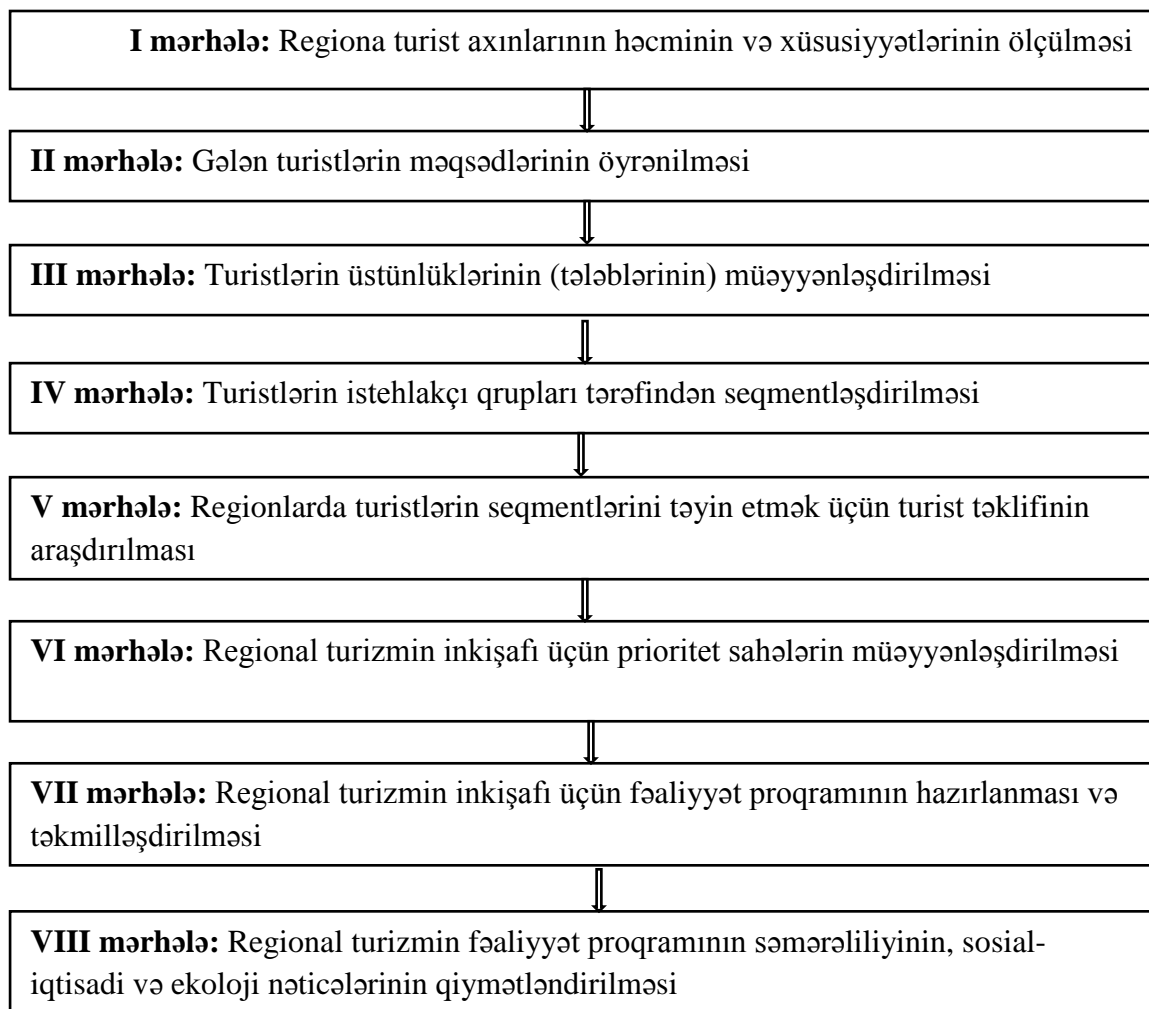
**I mərhələ:** Regiona turist axınlarının həcminin və xüsusiyyətlərinin ölçülməsi

**II mərhələ:** Gələn turistlərin məqsədlərinin öyrənilməsi

**III mərhələ:** Turistlərin üstünlüklərinin (tələblərinin) müəyyənləşdirilməsi

**IV mərhələ:** Turistlərin istehlakçı qrupları tərəfindən seqmentləşdirilməsi

**V mərhələ:** Regionlarda turistlərin seqmentlərini təyin etmək üçün turist təklifinin araşdırılması

**VI mərhələ:** Regional turizmin inkişafı üçün prioritet sahələrin müəyyənləşdirilməsi

**VII mərhələ:** Regional turizmin inkişafı üçün fəaliyyət proqramının hazırlanması və təkmilləşdirilməsi

**VIII mərhələ:** Regional turizmin fəaliyyət proqramının səmərəliliyinin, sosial-iqtisadi və ekoloji nəticələrinin qiymətləndirilməsi